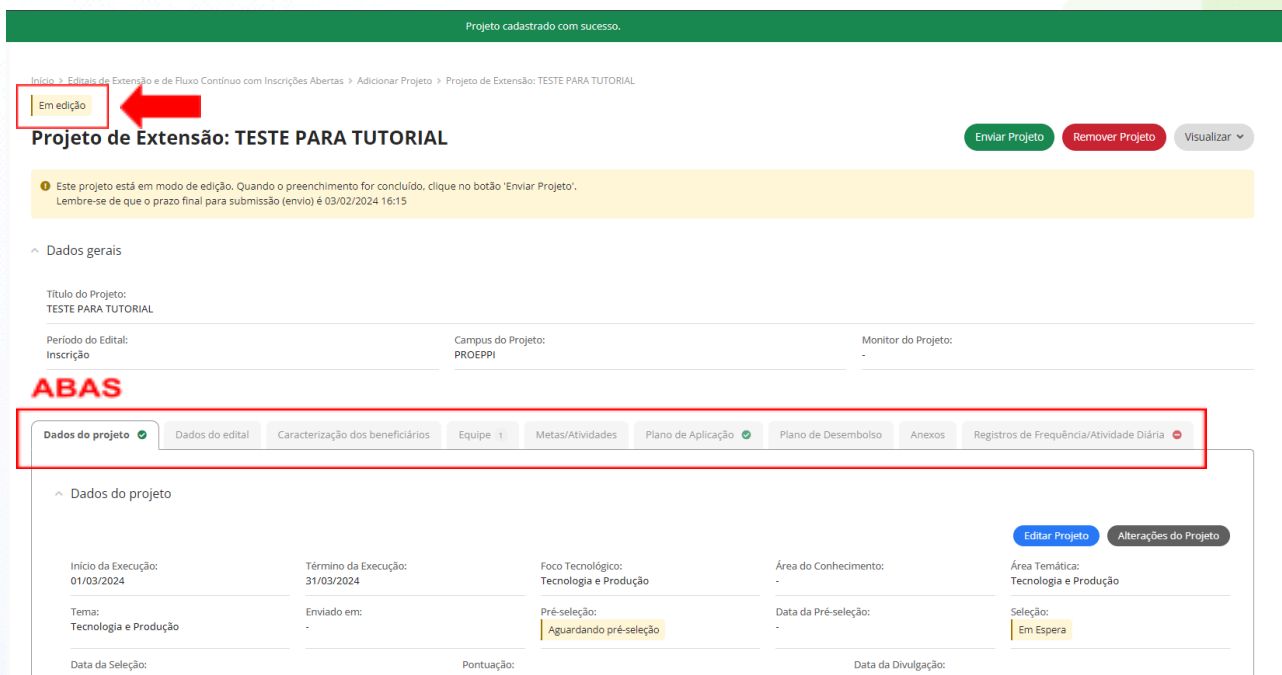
Projeto cadastrado com sucesso.

Início > Editais de Extensão e de Fluxo Contínuo com Inscrições Abertas > Adicionar Projeto > Projeto de Extensão: TESTE PARA TUTORIAL

Em edição

Projeto de Extensão: TESTE PARA TUTORIAL

Enviar Projeto Remover Projeto Visualizar

Este projeto está em modo de edição. Quando o preenchimento for concluído, clique no botão 'Enviar Projeto'.
Lembre-se de que o prazo final para submissão (envio) é 03/02/2024 16:15

Dados gerais

Título do Projeto:
TESTE PARA TUTORIAL

Período do Edital:
Inscrição

Campus do Projeto:
PROEPPI

Monitor do Projeto:
-

ABAS

Dados do projeto | Dados do edital | Caracterização dos beneficiários | Equipe 1 | Metas/Atividades | Plano de Aplicação | Plano de Desembolso | Anexos | Registros de Frequência/Atividade Diária

Dados do projeto

Editar Projeto Alterações do Projeto

Início da Execução:
01/03/2024

Término da Execução:
31/03/2024

Foco Tecnológico:
Tecnologia e Produção

Área do Conhecimento:
-

Área Temática:
Tecnologia e Produção

Tema:
Tecnologia e Produção

Enviado em:
-

Pré-seleção:
Aguardando pré-seleção

Data da Pré-seleção:
-

Seleção:
Em Espera

Data da Seleção:

Pontuação:

Data da Divulgação: